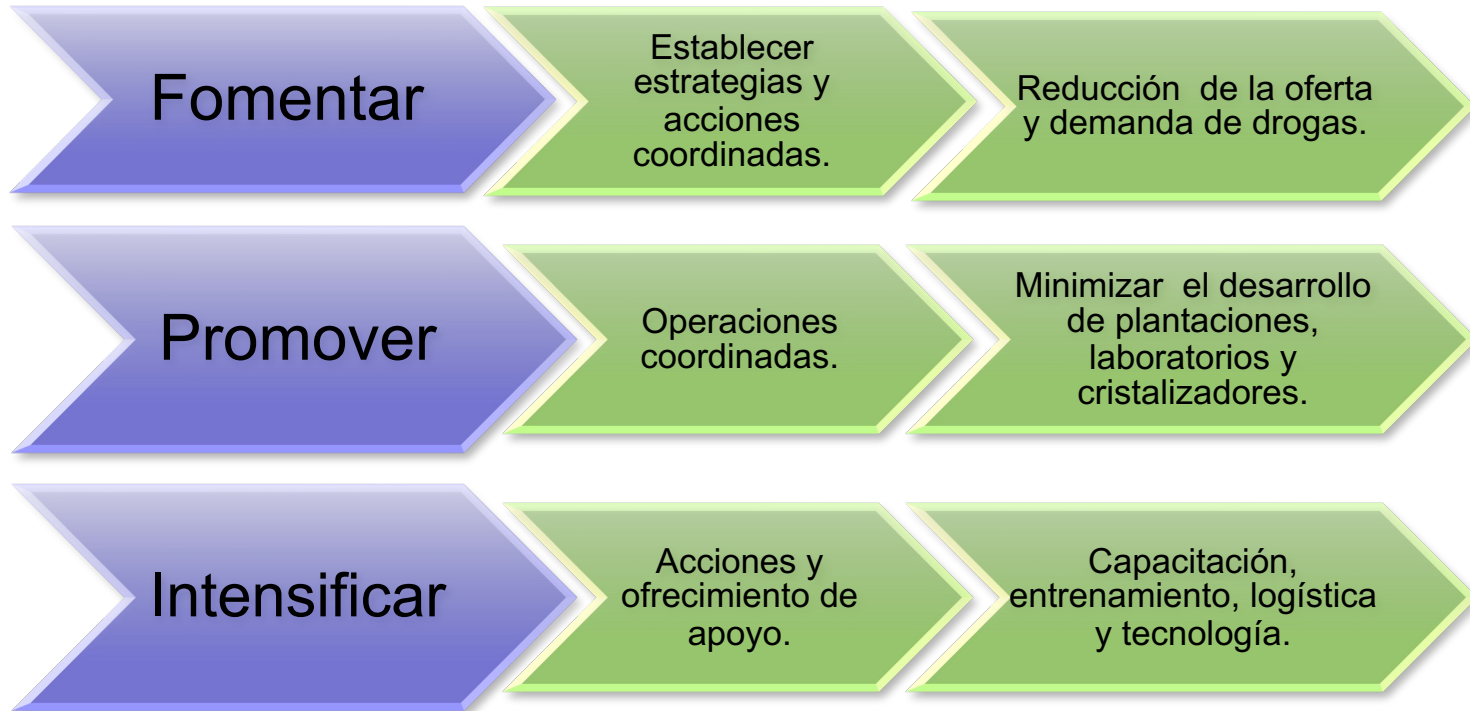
Fomentar

Establecer estrategias y acciones coordinadas.

Reducción de la oferta y demanda de drogas.

Promover

Operaciones coordinadas.

Minimizar el desarrollo de plantaciones, laboratorios y cristalizadores.

Intensificar

Acciones y ofrecimiento de apoyo.

Capacitación, entrenamiento, logística y tecnología.